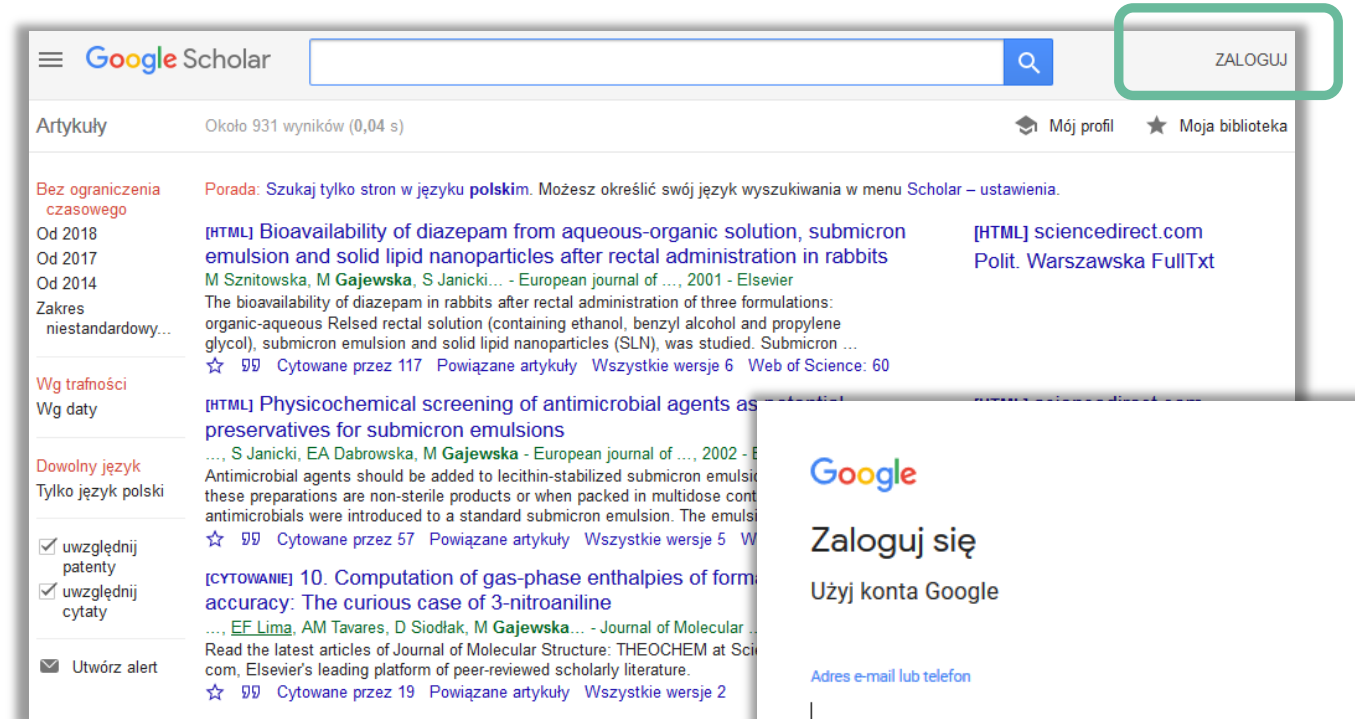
Google Scholar

ZALOGUJ

Artykuły

Około 931 wyników (**0,04** s)

Mój profil

Moja biblioteka

Bez ograniczenia czasowego
Od 2018
Od 2017
Od 2014
Zakres niestandardowy...

Wg trafności
Wg daty

Dowolny język
Tylko język polski

uwzględnij patenty
uwzględnij cytaty

Utwórz alert

Porada: Szukaj tylko stron w języku **polski**m. Możesz określić swój język wyszukiwania w menu Scholar – ustawienia.

[HTML] Bioavailability of diazepam from aqueous-organic solution, submicron emulsion and solid lipid nanoparticles after rectal administration in rabbits
M Sznitowska, M **Gajewska**, S Janicki... - European journal of ..., 2001 - Elsevier
The bioavailability of diazepam in rabbits after rectal administration of three formulations: organic-aqueous Relsed rectal solution (containing ethanol, benzyl alcohol and propylene glycol), submicron emulsion and solid lipid nanoparticles (SLN), was studied. Submicron ...
Cytowane przez 117 Powiązane artykuły Wszystkie wersje 6 Web of Science: 60

[HTML] sciencedirect.com
Polit. Warszawska FullTxt

[HTML] Physicochemical screening of antimicrobial agents as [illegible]
preservatives for submicron emulsions
..., S Janicki, EA Dabrowska, M **Gajewska** - European journal of ..., 2002 - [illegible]
Antimicrobial agents should be added to lecithin-stabilized submicron emulsi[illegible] these preparations are non-sterile products or when packed in multidose cont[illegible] antimicrobials were introduced to a standard submicron emulsion. The emulsi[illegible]
Cytowane przez 57 Powiązane artykuły Wszystkie wersje 5 W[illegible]

[CYTOWANIE] 10. Computation of gas-phase enthalpies of forma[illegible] accuracy: The curious case of 3-nitroaniline
..., EF Lima, AM Tavares, D Siodłak, M **Gajewska**... - Journal of Molecular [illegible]
Read the latest articles of Journal of Molecular Structure: THEOCHEM at Sci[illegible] com, Elsevier's leading platform of peer-reviewed scholarly literature.
Cytowane przez 19 Powiązane artykuły Wszystkie wersje 2

Google

Zaloguj się

Użyj konta Google

Adres e-mail lub telefon